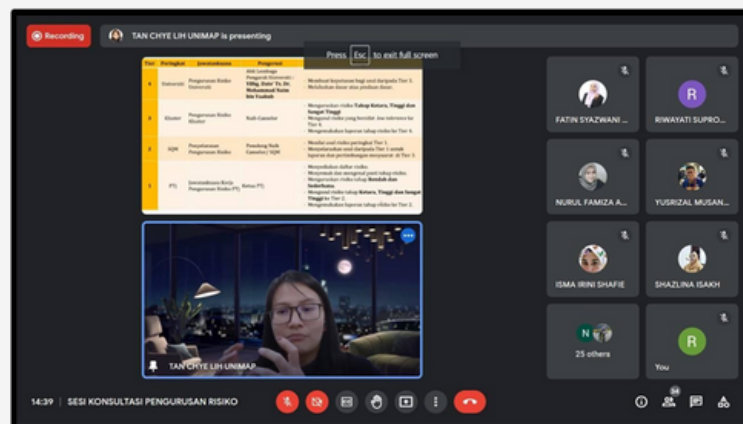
Recording

TAN CHYE LIH UNIMAP is presenting

Press Esc to exit full screen

| Tier | Peringkat | Jawatankuasa | Pengerusi | |
|---|---|---|---|---|
| 4 | Universiti | Pengurusan Risiko Universiti | Ahli Lembaga Pengarah Universiti - YBhg. Dato' Ts. Dr. Mohammad Nizam bin Yaakob | Membuat keputusan bagi isu yang dibawa daripada Tier 3. Melakukan dasar atau panduan dasar. |
| 3 | Kluster | Pengurusan Risiko Kluster | Naib Canselor | Mengawasi risiko Tahap Ketara, Tinggi dan Sangat Tinggi. Mengawal risiko yang tersebar. Mengemukakan laporan tahap risiko ke Tier 4. |
| 2 | SQM | Penyelarasan Pengurusan Risiko | Timbalan Naib Canselor / SQM | Menilai usul risiko peringkat Tier 1. Menyelaraskan usul daripada Tier 1 untuk laporan dan pertimbangan mesyuarat di Tier 3. |
| 1 | PTJ | Jawatankuasa Kerja Pengurusan Risiko PTJ | Ketua PTJ | Menyediakan daftar risiko. Mengenal pasti dan mengawal risiko. Mengurus risiko tahap Rendah dan Sederhana. Mengawal risiko tahap Ketara, Tinggi dan Sangat Tinggi ke Tier 2. Mengemukakan laporan tahap risiko ke Tier 2. |

TAN CHYE LIH UNIMAP

FATIN SYAZWANI ...

R

RIWAYATI SUPRO...

NURUL FAMIZA A...

YUSRIZAL MUSAN...

ISMA IRINI SHAFIE

SHAZLINA ISAKH

N

25 others

R

You

14:39 | SESI KONSULTASI PENGURUSAN RISIKO

34